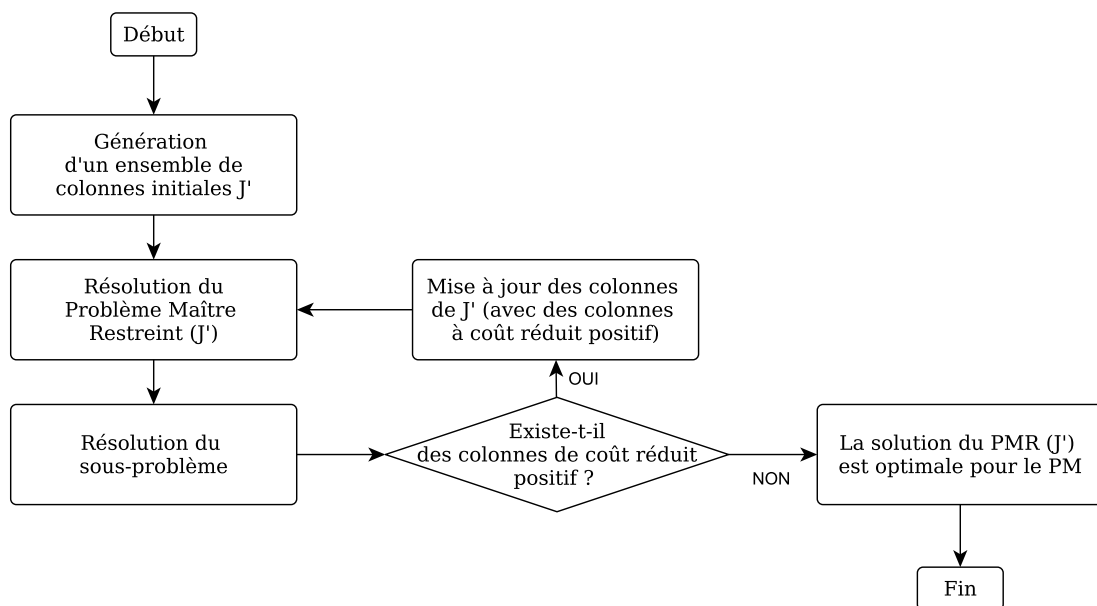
Début

Génération d'un ensemble de colonnes initiales J'

Résolution du Problème Maître Restreint (J')

Mise à jour des colonnes de J' (avec des colonnes à coût réduit positif)

OUI

Résolution du sous-problème

Existe-t-il des colonnes de coût réduit positif ?

NON

La solution du PMR (J') est optimale pour le PM

Fin